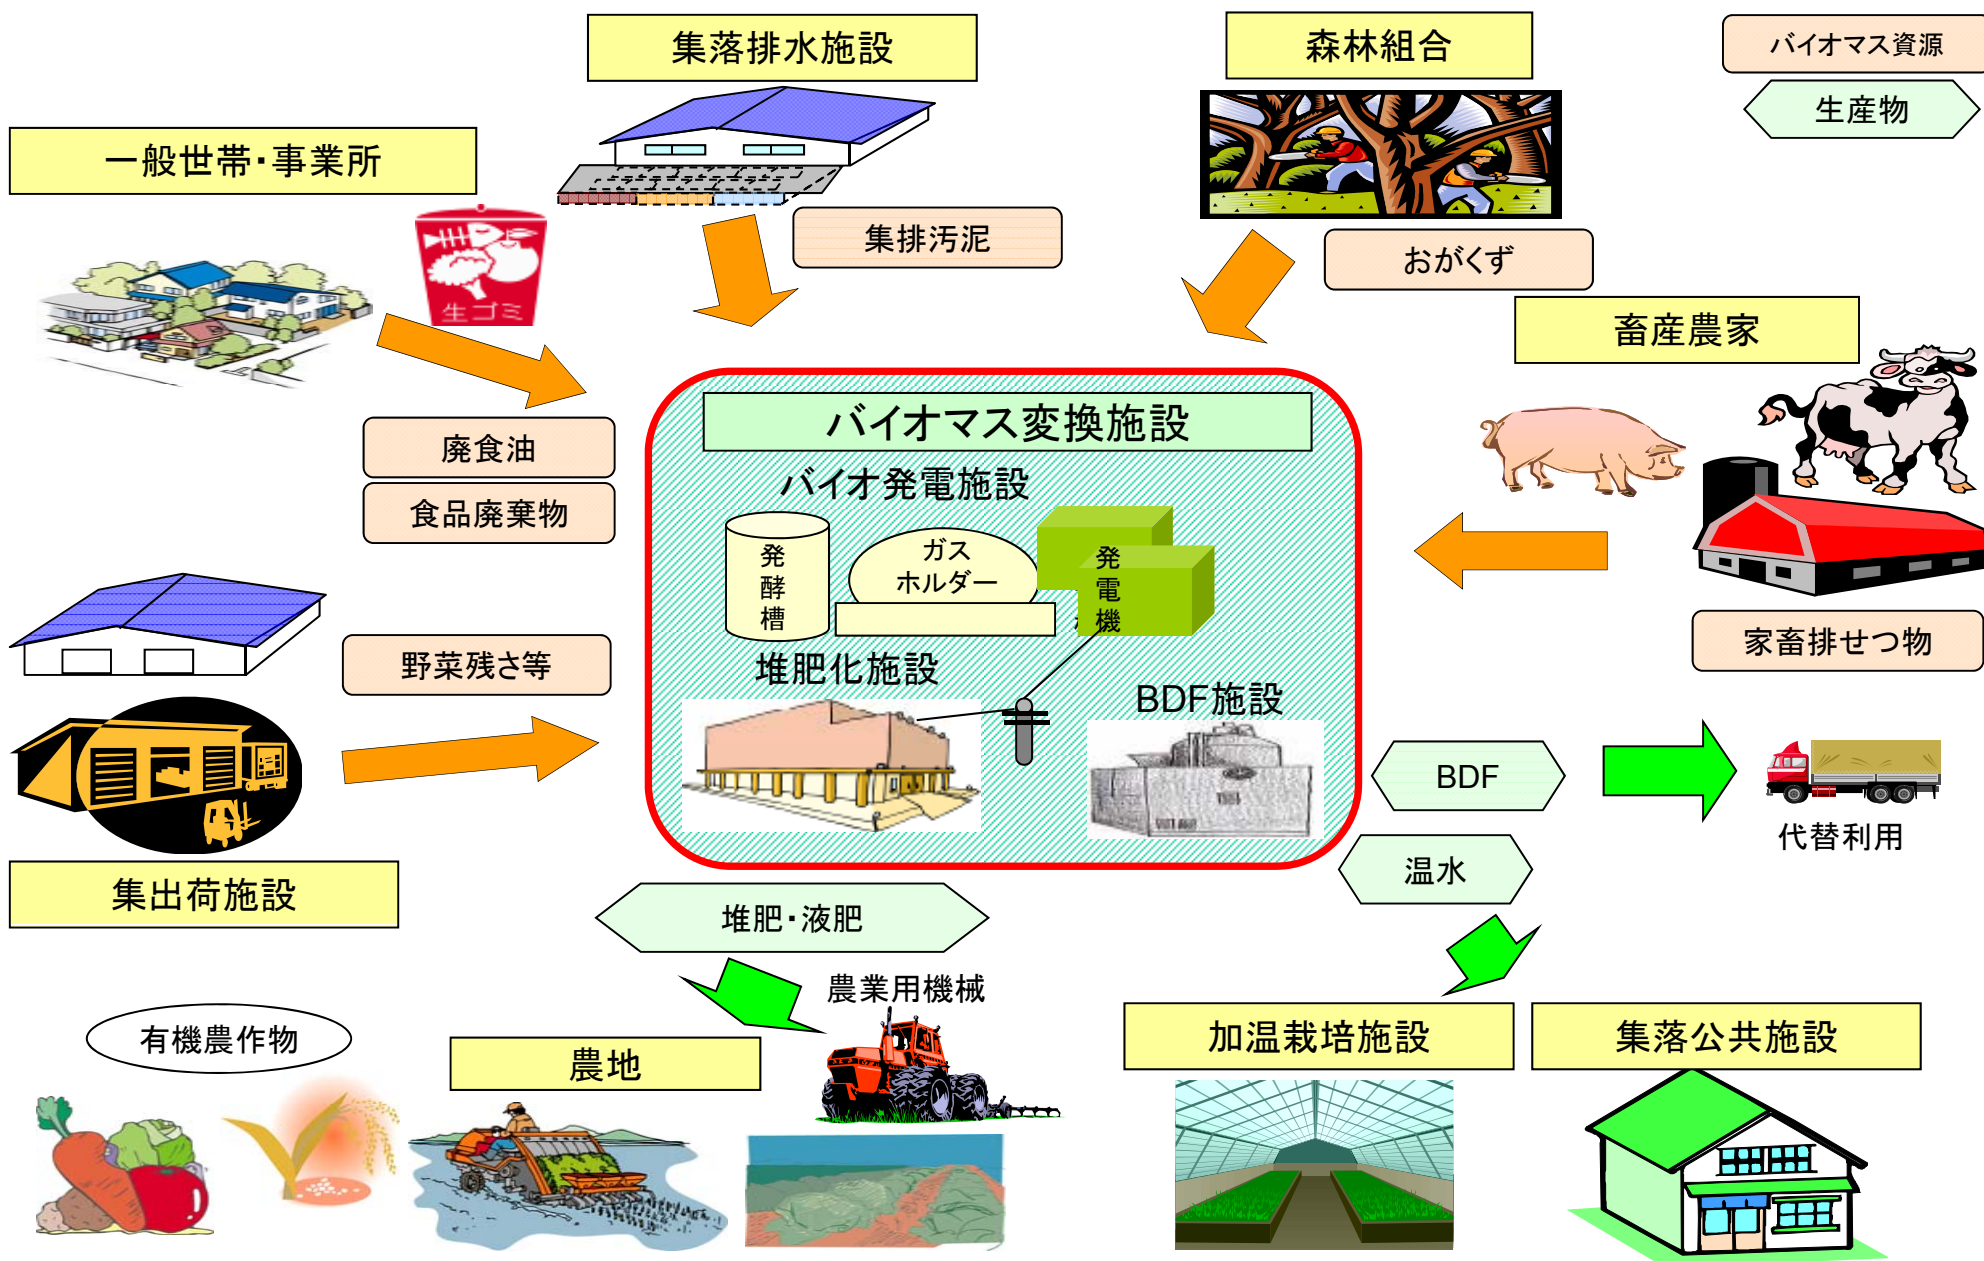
集落排水施設

森林組合

バイオマス資源

生産物

一般世帯・事業所

生ゴミ

集排汚泥

おがくず

畜産農家

バイオマス変換施設

バイオ発電施設

廃食油

食品廃棄物

発酵槽

ガスホルダー

発電機

堆肥化施設

BDF施設

野菜残さ等

家畜排せつ物

BDF

代替利用

温水

集出荷施設

堆肥・液肥

農業用機械

有機農作物

農地

加温栽培施設

集落公共施設